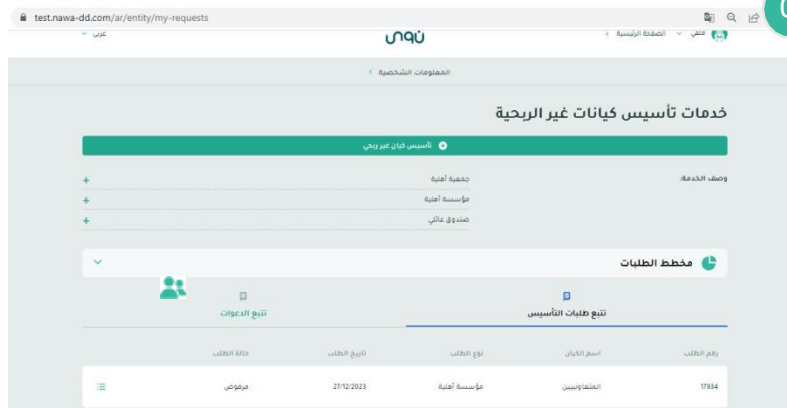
test.nawa-dd.com/ar/entity/my-requests

ملفي الصفحة الرئيسية

نَوٰن

عربي

المعلومات الشخصية

خدمات تأسيس كيانات غير الربحية

تأسيس كيان غير ربحي

وصف الخدمة:

جمعية أهلية +

مؤسسة أهلية +

صندوق عائلي +

مخطط الطلبات

تتبع طلبات التأسيس

تتبع الدعوات

| رقم الطلب | اسم الكيان | نوع الطلب | تاريخ الطلب | حالة الطلب |
|---|---|---|---|---|
| 17934 | المتعاونيين | مؤسسة أهلية | 27/12/2023 | مرفوض |